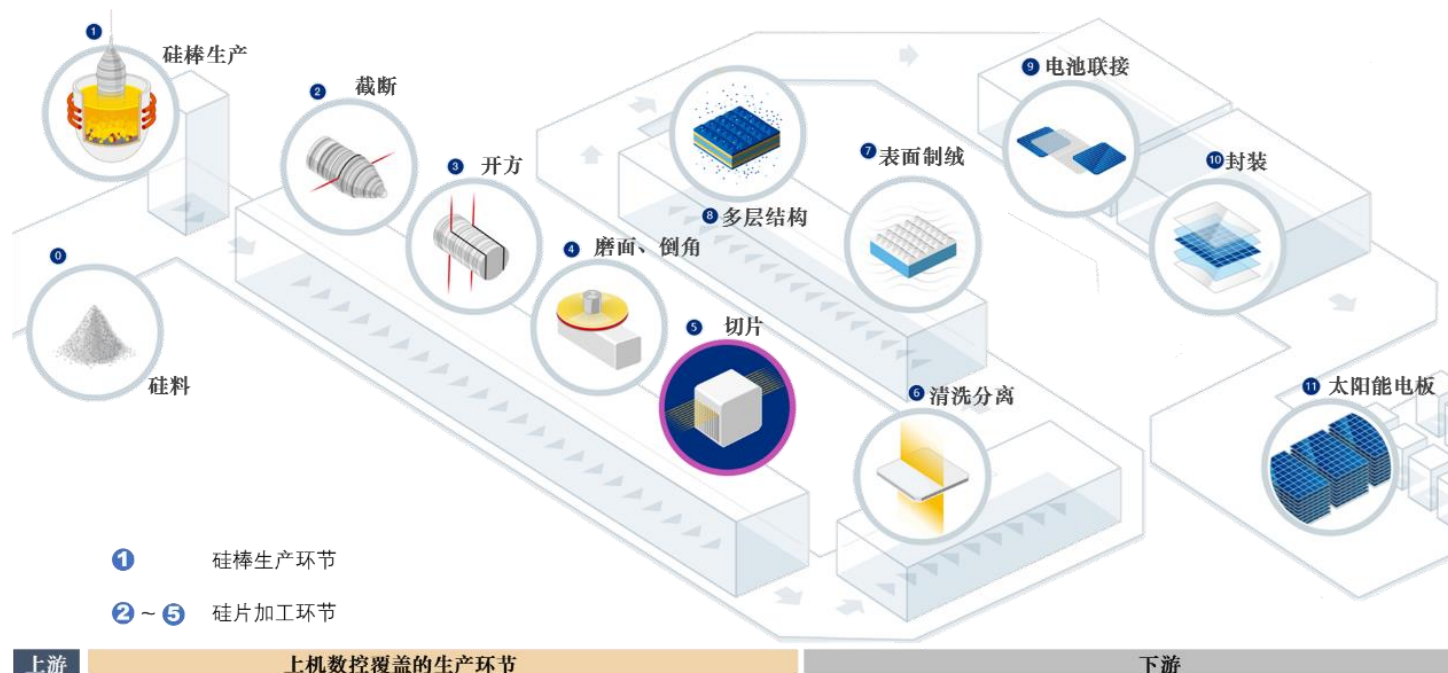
1 硅棒生产

2 截断

3 开方

4 磨面、倒角

5 切片

6 清洗分离

7 表面制绒

8 多层结构

9 电池联接

10 封装

11 太阳能电板

0

硅料

1 硅棒生产环节

2 ~ 5 硅片加工环节

上游

上机数控覆盖的生产环节

下游